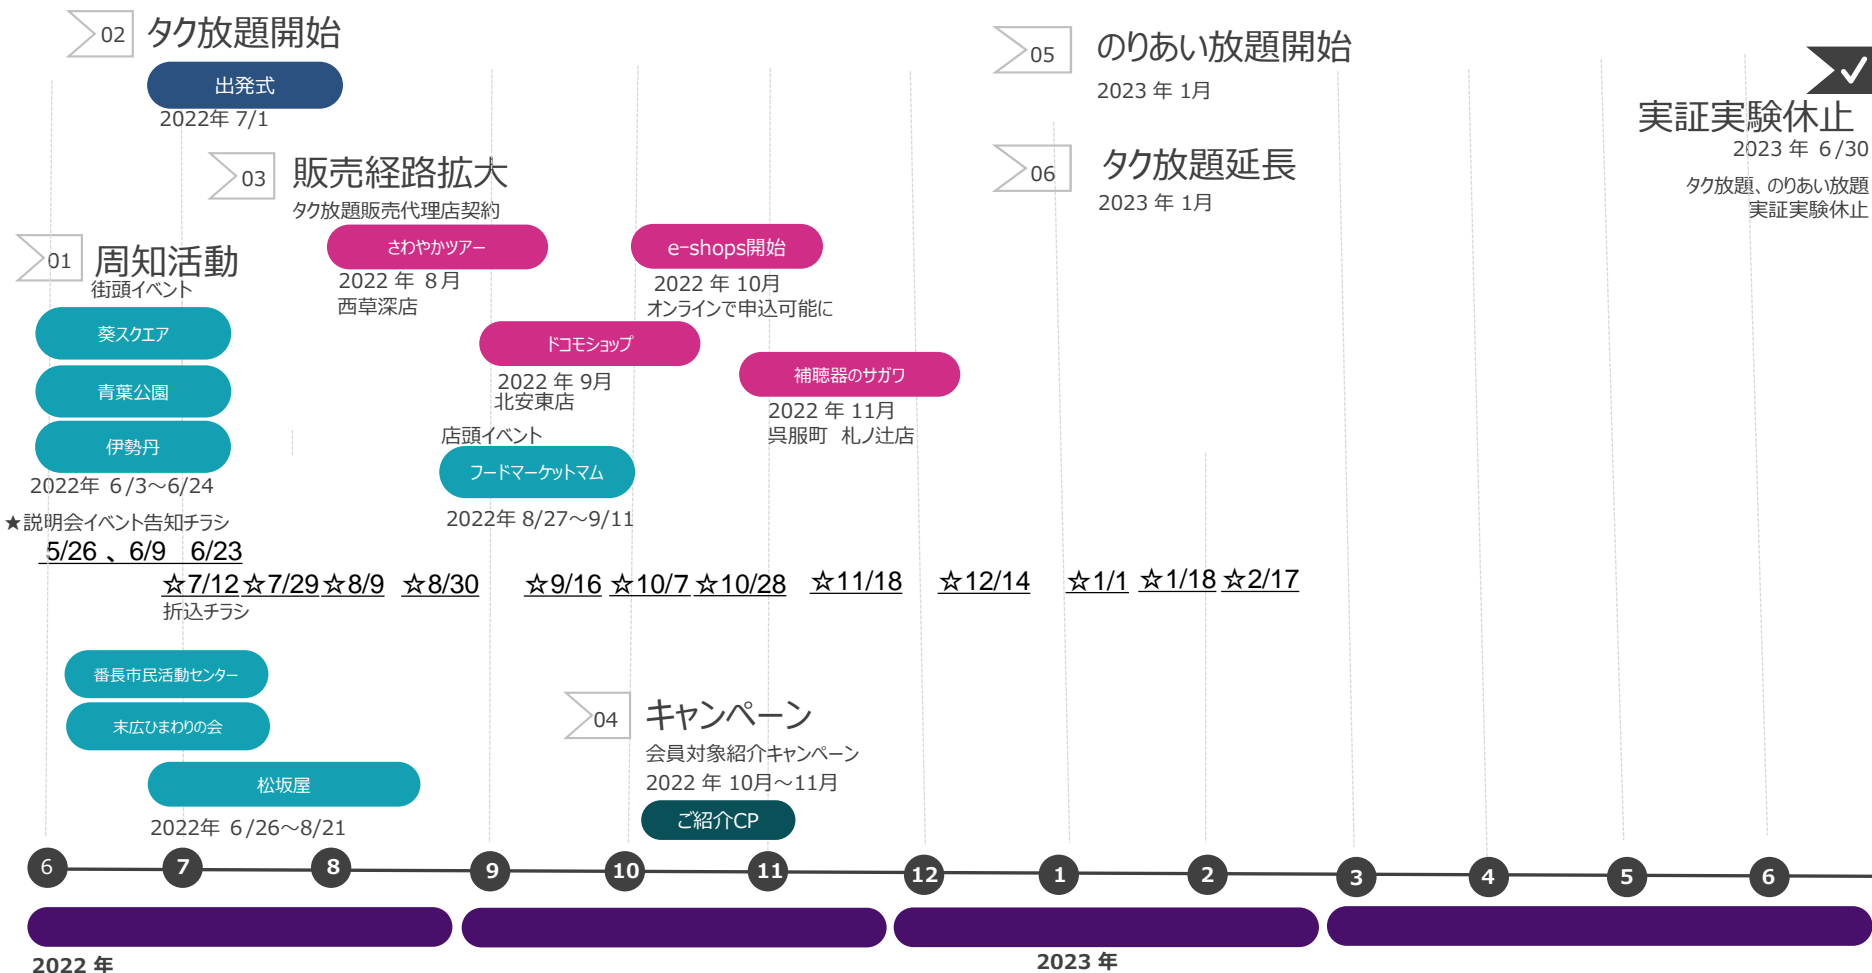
02 タク放題開始

出発式

2022年 7/1

03 販売経路拡大

タク放題販売代理店契約

さわやかツアー

2022 年 8月
西草深店

e-shops開始

2022 年 10月
オンラインで申込可能に

ドコモショップ

2022 年 9月
北安東店

補聴器のサガワ

2022 年 11月
呉服町 札ノ辻店

05 のりあい放題開始

2023 年 1月

06 タク放題延長

2023 年 1月

実証実験休止

2023 年 6/30

タク放題、のりあい放題
実証実験休止

01 周知活動

街頭イベント

葵スクエア

青葉公園

伊勢丹

2022年 6/3~6/24

店頭イベント

フードマーケットマム

2022年 8/27~9/11

★説明会イベント告知チラシ

5/26 、6/9 6/23

☆7/12 ☆7/29 ☆8/9 ☆8/30 ☆9/16 ☆10/7 ☆10/28 ☆11/18 ☆12/14 ☆1/1 ☆1/18 ☆2/17

折込チラシ

番長市民活動センター

末広ひまわりの会

松坂屋

2022年 6/26~8/21

04 キャンペーン

会員対象紹介キャンペーン

2022 年 10月~11月

ご紹介CP

6 7 8 9 10 11 12 1 2 3 4 5 6

2022 年

2023 年